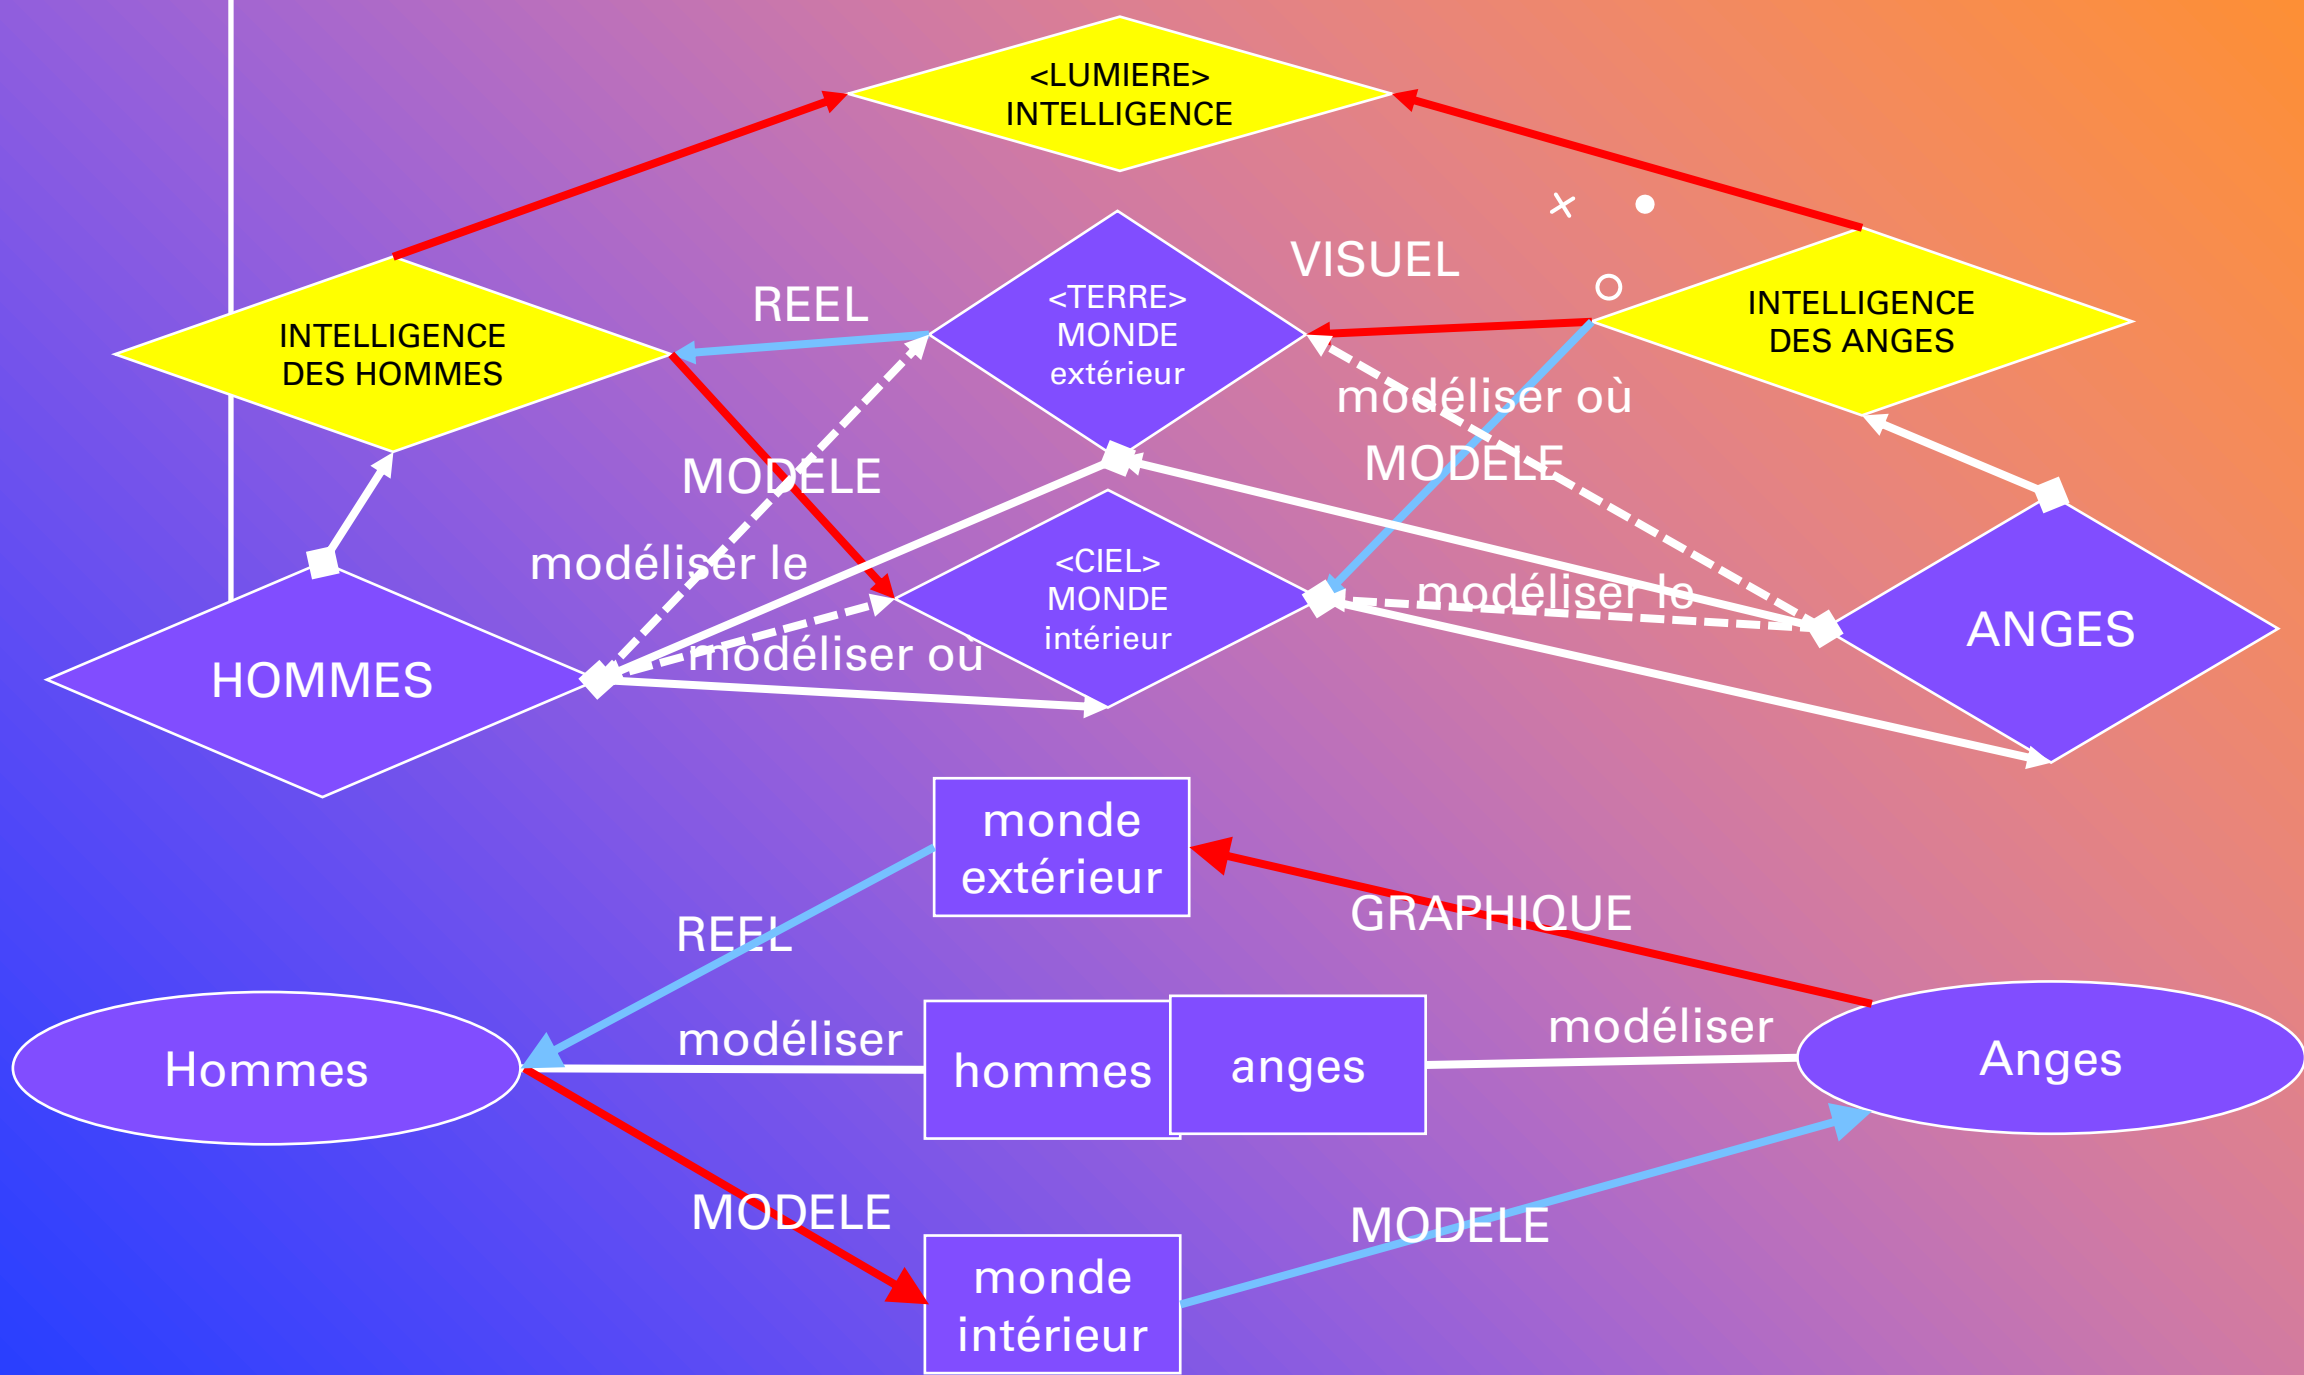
<LUMIERE>
INTELLIGENCE

VISUEL

INTELLIGENCE
DES HOMMES

REEL

<TERRE>
MONDE
extérieur

INTELLIGENCE
DES ANGES

modéliser où

MODELE

MODELE

modéliser le

<CIEL>
MONDE
intérieur

modéliser le

ANGES

HOMMES

modéliser où

monde
extérieur

REEL

GRAPHIQUE

Hommes

modéliser

hommes

anges

modéliser

Anges

MODELE

MODELE

monde
intérieur